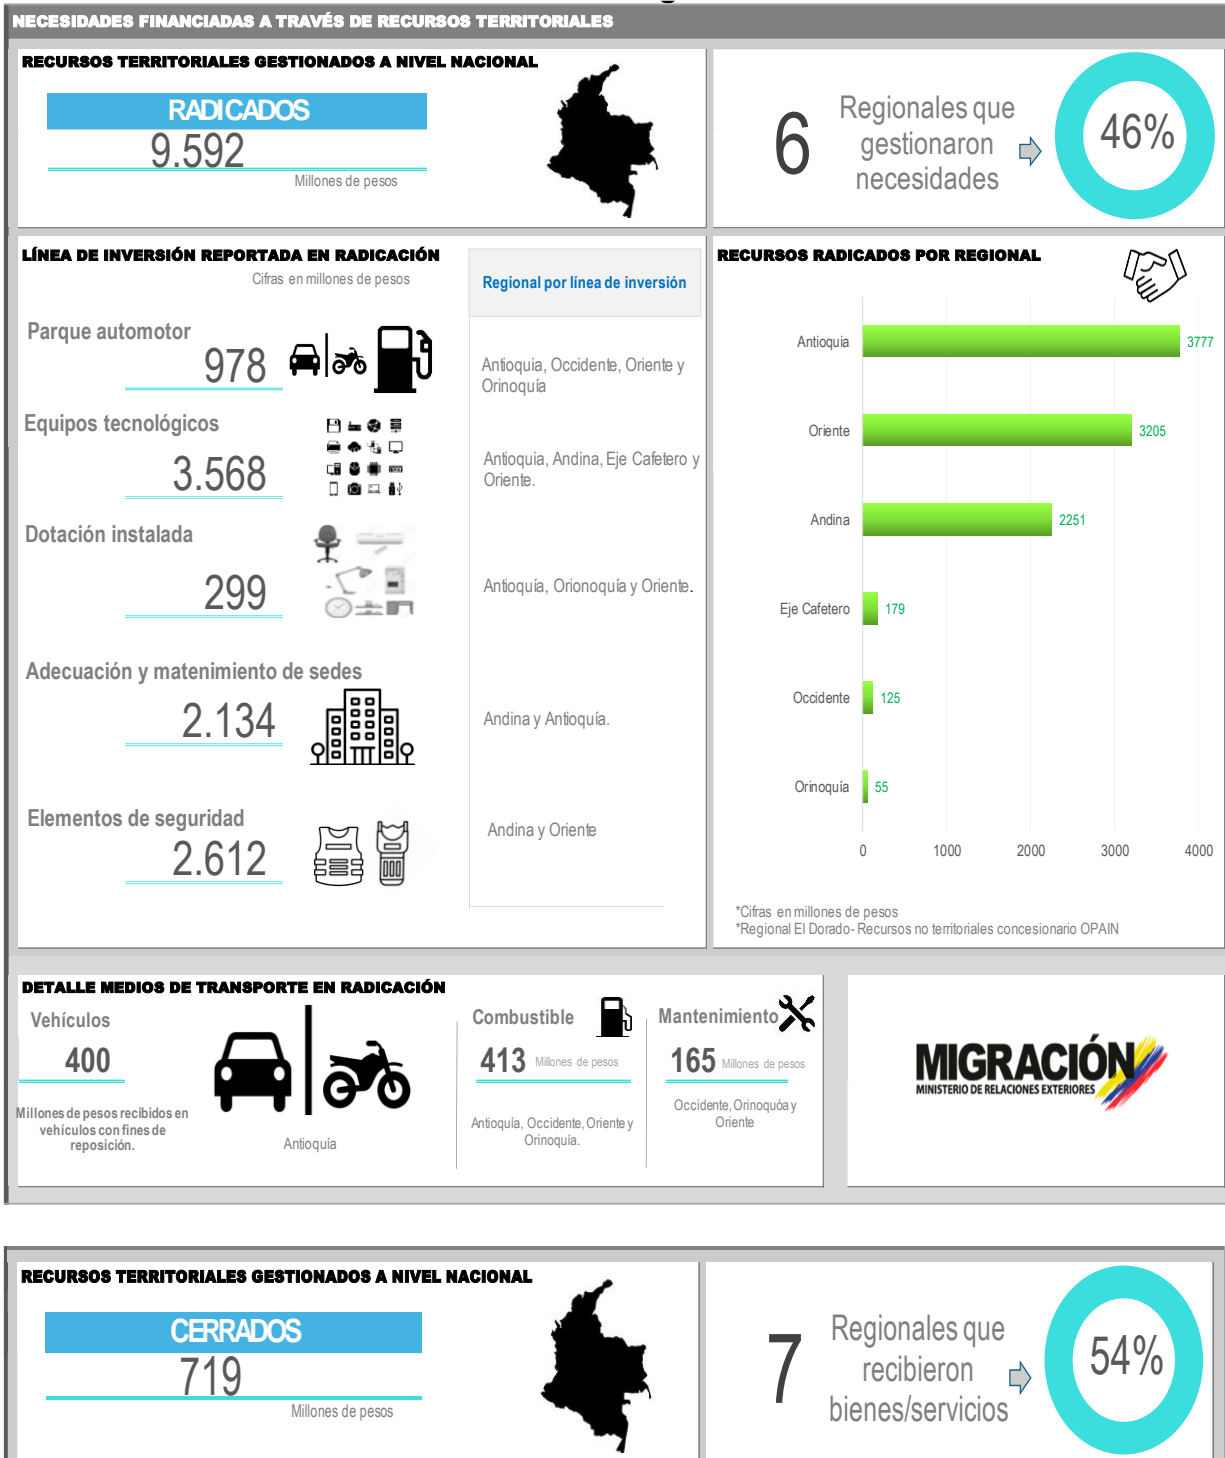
NECESIDADES FINANCIADAS A TRAVÉS DE RECURSOS TERRITORIALES

RECURSOS TERRITORIALES GESTIONADOS A NIVEL NACIONAL

RADICADOS
9.592
Millones de pesos

6 Regionales que gestionaron necesidades
46%

LÍNEA DE INVERSIÓN REPORTADA EN RADICACIÓN
Cifras en millones de pesos

Regional por línea de inversión

Parque automotor
978
Antioquia, Occidente, Oriente y Orinoquía

Equipos tecnológicos
3.568
Antioquia, Andina, Eje Cafetero y Oriente.

Dotación instalada
299
Antioquía, Orionoquía y Oriente.

Adecuación y matenimiento de sedes
2.134
Andina y Antioquía.

Elementos de seguridad
2.612
Andina y Oriente

RECURSOS RADICADOS POR REGIONAL

| Regional | Valor |
|---|---|
| Antioquia | 3777 |
| Oriente | 3205 |
| Andina | 2251 |
| Eje Cafetero | 179 |
| Occidente | 125 |
| Orinoquía | 55 |

0 1000 2000 3000 4000

*Cifras en millones de pesos
*Regional El Dorado- Recursos no territoriales concesionario OPAIN

DETALLE MEDIOS DE TRANSPORTE EN RADICACIÓN
Vehículos
400
Millones de pesos recibidos en vehículos con fines de reposición.
Antioquía

Combustible
413 Millones de pesos
Antioquía, Occidente, Oriente y Orinoquía.

Mantenimiento
165 Millones de pesos
Occidente, Orinoquóa y Oriente

MIGRACIÓN
MINISTERIO DE RELACIONES EXTERIORES

RECURSOS TERRITORIALES GESTIONADOS A NIVEL NACIONAL

CERRADOS
719
Millones de pesos

7 Regionales que recibieron bienes/servicios
54%